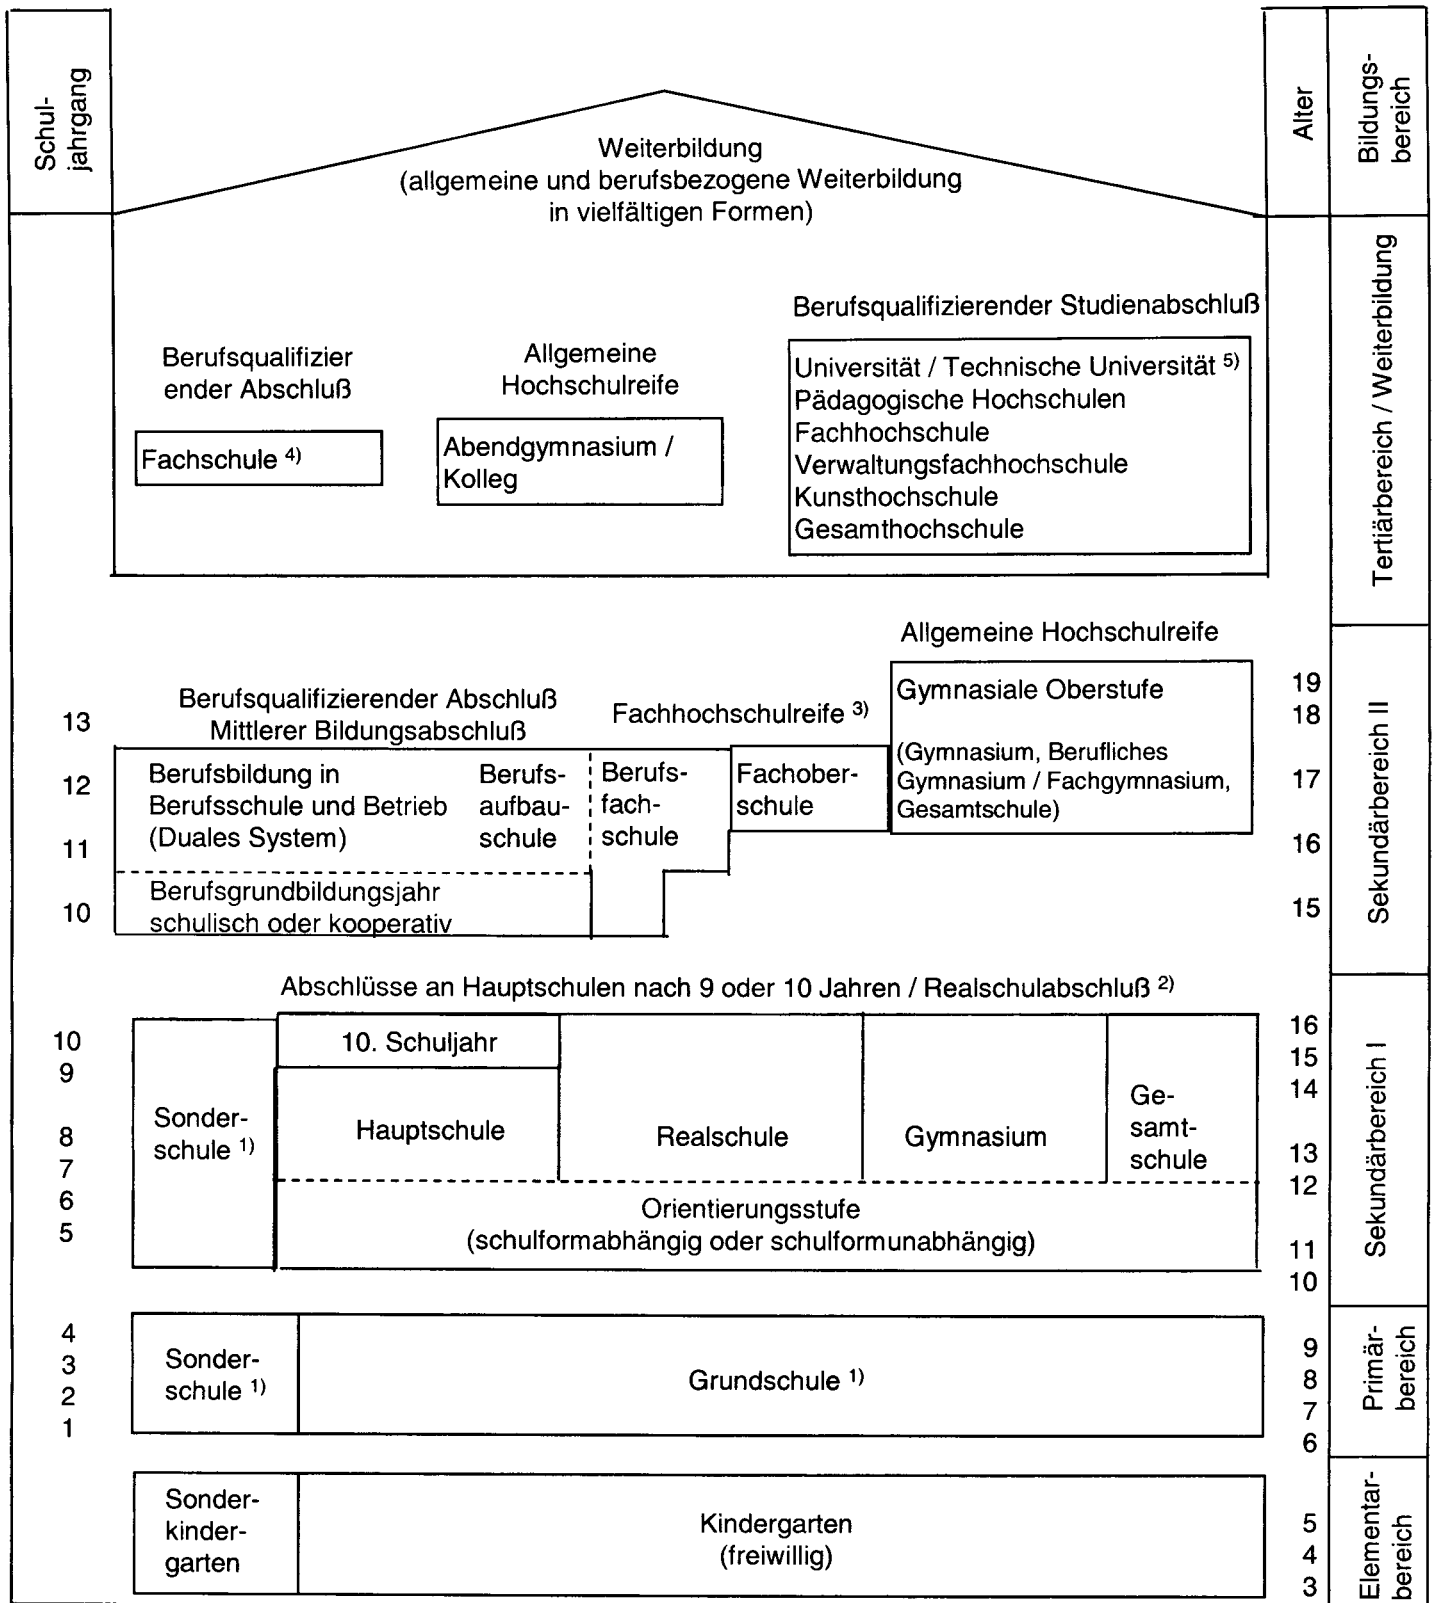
Schuljahrgang

Weiterbildung
(allgemeine und berufsbezogene Weiterbildung in vielfältigen Formen)

Alter

Bildungsbereich

Berufsqualifizierender Studienabschluß

Berufsqualifizierender Abschluß

Allgemeine Hochschulreife

Universität / Technische Universität $^{5)}$
Pädagogische Hochschulen
Fachhochschule
Verwaltungsfachhochschule
Kunsthochschule
Gesamthochschule

Fachschule $^{4)}$

Abendgymnasium / Kolleg

Tertiärbereich / Weiterbildung

Allgemeine Hochschulreife

Berufsqualifizierender Abschluß
Mittlerer Bildungsabschluß

Fachhochschulreife $^{3)}$

Gymnasiale Oberstufe

(Gymnasium, Berufliches Gymnasium / Fachgymnasium, Gesamtschule)

13
12
11
10

Berufsbildung in Berufsschule und Betrieb (Duales System)

Berufsaufbauschule

Berufsfachschule

Fachoberschule

Berufsgrundbildungsjahr schulisch oder kooperativ

19
18
17
16
15

Sekundärbereich II

Abschlüsse an Hauptschulen nach 9 oder 10 Jahren / Realschulabschluß $^{2)}$

10
9
8
7
6
5

Sonderschule $^{1)}$

10. Schuljahr

Hauptschule

Realschule

Gymnasium

Gesamtschule

Orientierungsstufe
(schulformabhängig oder schulformunabhängig)

16
15
14
13
12
11
10

Sekundärbereich I

4
3
2
1

Sonderschule $^{1)}$

Grundschule $^{1)}$

9
8
7
6

Primärbereich

Sonderkindergarten

Kindergarten
(freiwillig)

5
4
3

Elementarbereich